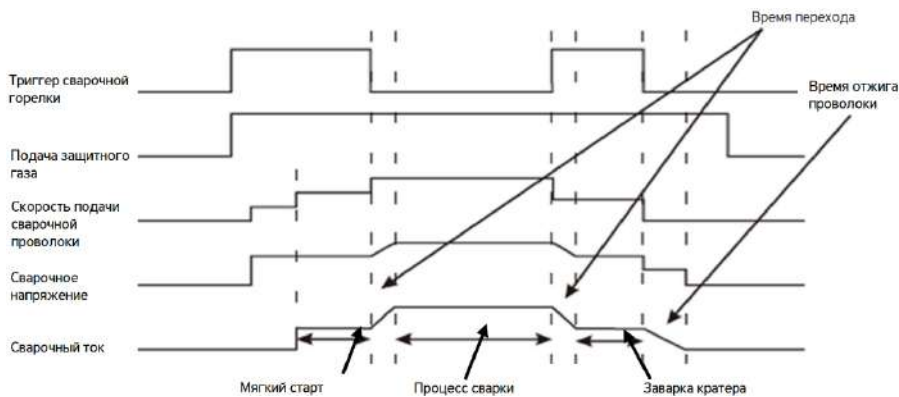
Время перехода

Время отжига проволоки

Триггер сварочной горелки

Подача защитного газа

Скорость подачи сварочной проволоки

Сварочное напряжение

Сварочный ток

Мягкий старт

Процесс сварки

Заварка кратера